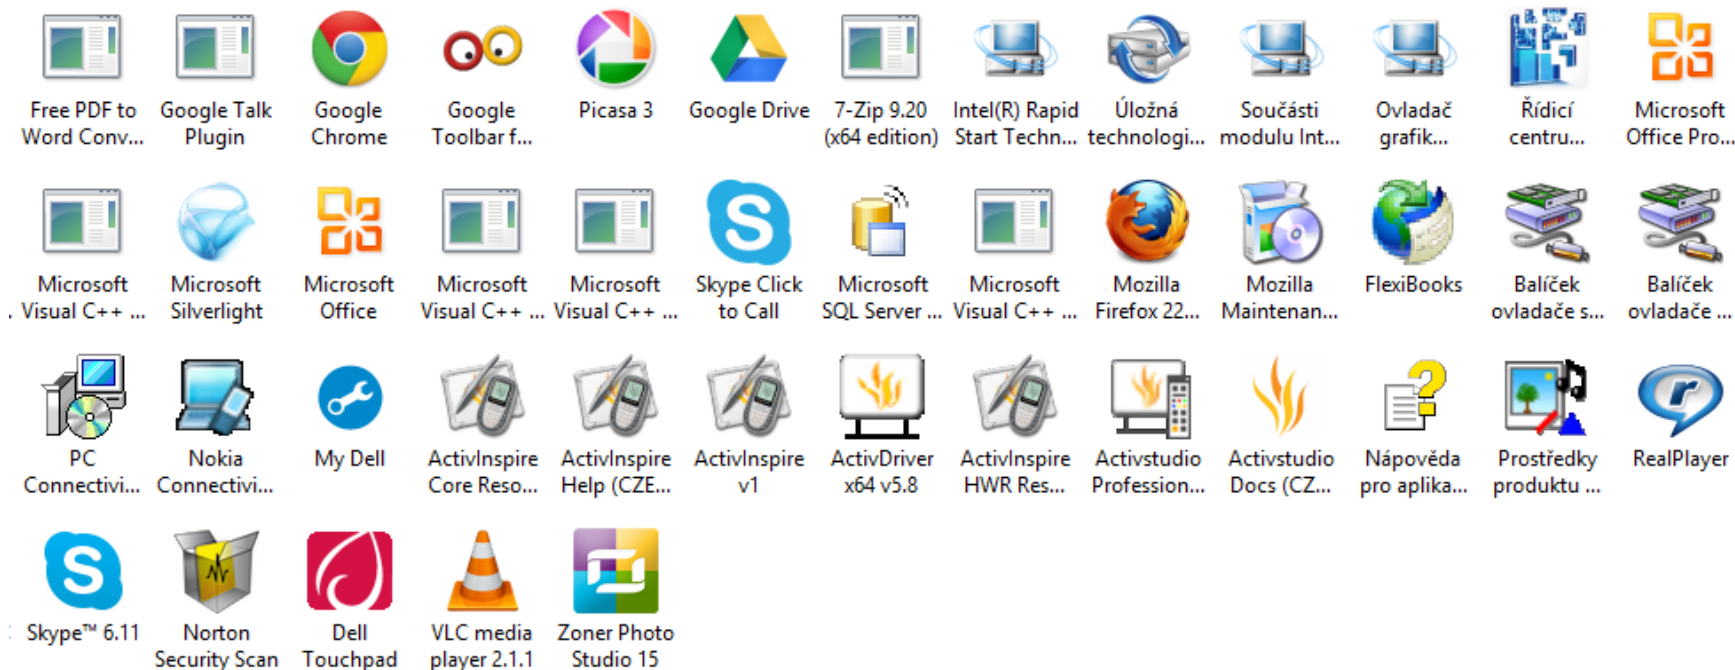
Free PDF to Word Conv...
Google Talk Plugin
Google Chrome
Google Toolbar f...
Picasa 3
Google Drive
7-Zip 9.20 (x64 edition)
Intel(R) Rapid Start Techn...
Úložná technologi...
Součásti modulu Int...
Ovladač grafik...
Řídicí centru...
Microsoft Office Pro...

Microsoft Visual C++ ...
Microsoft Silverlight
Microsoft Office
Microsoft Visual C++ ...
Microsoft Visual C++ ...
Skype Click to Call
Microsoft SQL Server ...
Microsoft Visual C++ ...
Mozilla Firefox 22...
Mozilla Maintenan...
FlexiBooks
Balíček ovladače s...
Balíček ovladače ...

PC Connectivi...
Nokia Connectivi...
My Dell
ActivInspire Core Reso...
ActivInspire Help (CZE...
ActivInspire v1
ActivDriver x64 v5.8
ActivInspire HWR Res...
Activstudio Profession...
Activstudio Docs (CZ...
Nápověda pro aplika...
Prostředky produktu ...
RealPlayer

Skype™ 6.11
Norton Security Scan
Dell Touchpad
VLC media player 2.1.1
Zoner Photo Studio 15